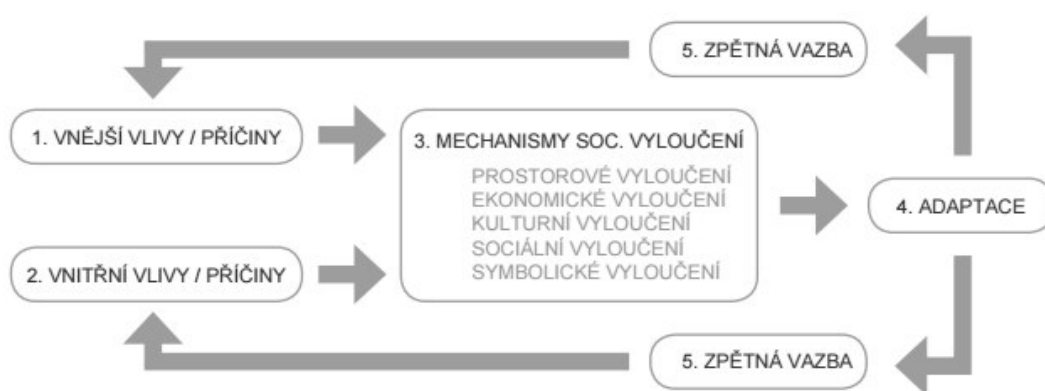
5. ZPĚTNÁ VAZBA

1. VNĚJŠÍ VLIVY / PŘÍČINY

3. MECHANISMY SOC. VYLOUČENÍ

PROSTOROVÉ VYLOUČENÍ
EKONOMICKÉ VYLOUČENÍ
KULTURNÍ VYLOUČENÍ
SOCIÁLNÍ VYLOUČENÍ
SYMBOLICKÉ VYLOUČENÍ

4. ADAPTACE

2. VNITŘNÍ VLIVY / PŘÍČINY

5. ZPĚTNÁ VAZBA